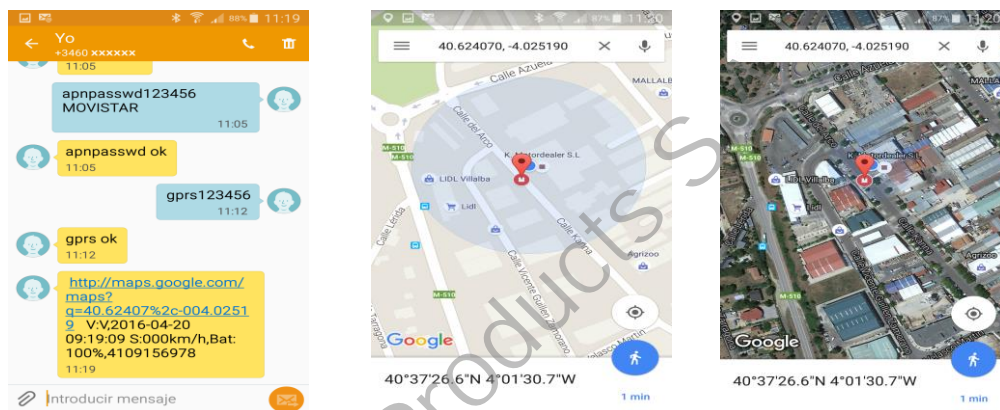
88% 11:19
Yo
+3460 xxxxxx
11:05
apnpasswd123456 MOVISTAR
11:05
apnpasswd ok
11:05
gprs123456
11:12
gprs ok
11:12
http://maps.google.com/maps?q=40.62407%2c-004.02519 V:V,2016-04-20 09:19:09 S:000km/h,Bat: 100%,4109156978
11:19
Introducir mensaje

87% 11:20
40.624070, -4.025190
Calle Azuela
MALLAB
Calle del Arco
K. Motordealer S.L
M-510
LIDL Villalba
Lidl
Calle Lérida
Calle Karina
Agrizoo
M-510
Calle Vicente Guillén Lorenzo
Calle Tarragona
Velasco Martín
Google
40°37'26.6"N 4°01'30.7"W
1 min

87% 11:20
40.624070, -4.025190
Calle Azuela
K. Motordealer S.L
M-510
LIDL Villalba
Agrizoo
M-510
Google
40°37'26.6"N 4°01'30.7"W
1 min

Products S